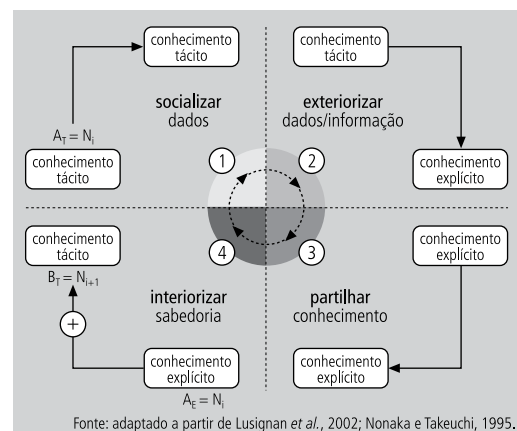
conhecimento tácito

socializar
dados

$A_T = N_i$

conhecimento tácito

conhecimento tácito

exteriorizar
dados/informação

conhecimento explícito

1

2

4

3

conhecimento tácito

$B_T = N_{i+1}$

+

interiorizar
sabedoria

conhecimento explícito

$A_E = N_i$

conhecimento explícito

partilhar
conhecimento

conhecimento explícito

Fonte: adaptado a partir de Lusignan *et al.*, 2002; Nonaka e Takeuchi, 1995.